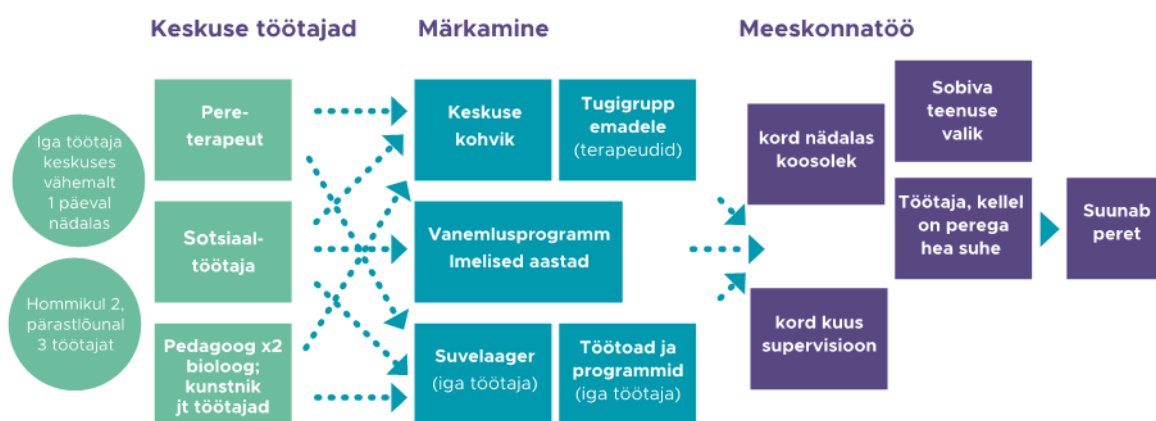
Keskuse töötajad

Märkamine

Meeskonnatöö

Iga töötaja keskuses vähemalt 1 päeval nädalas

Hommikul 2, pärastlõunal 3 töötajat

Pereterapeut

Sotsiaaltöötaja

Pedagoog x2 bioloog; kunstnik jt töötajad

Keskuse kohvik

Tugigrupp emadele (terapeudid)

Vanemlusprogramm Imelised aastad

Suvelaager (iga töötaja)

Töötoad ja programmid (iga töötaja)

kord nädalas koosolek

kord kuus supervisioon

Sobiva teenuse valik

Töötaja, kellel on perega hea suhe

Suunab peret